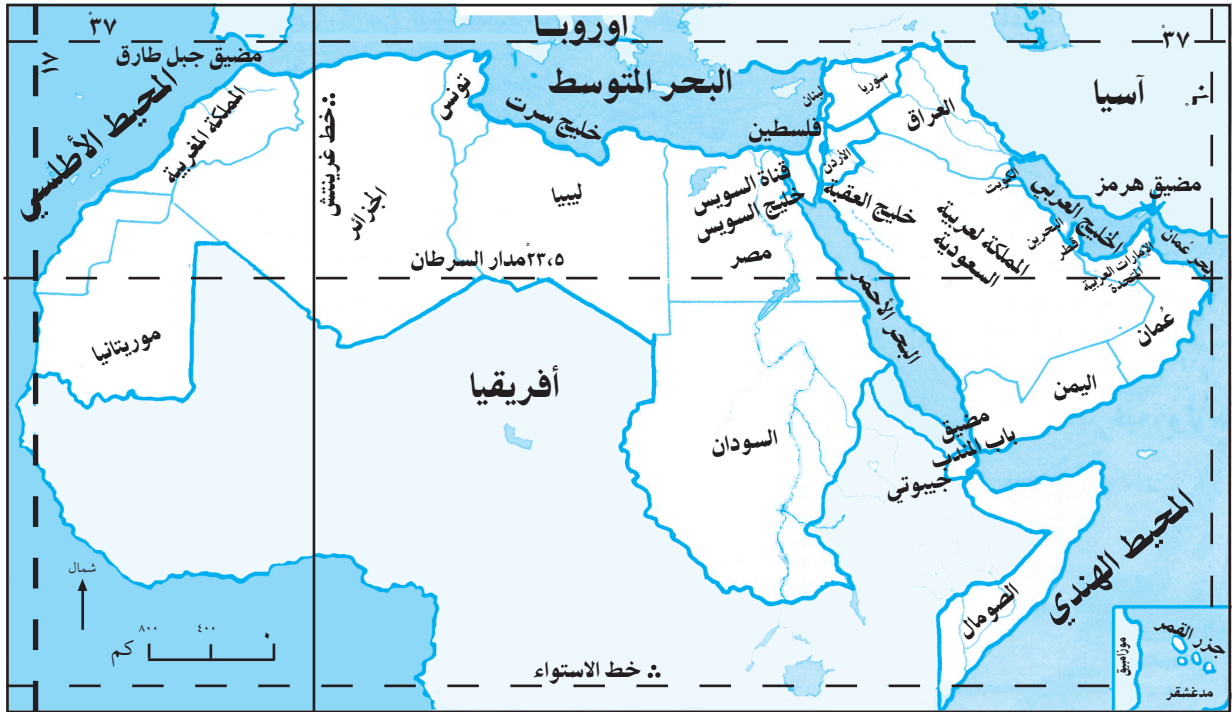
٣٧ْ
أوروبا
٣٧ْ
مضيق جبل طارق
١٧
البحر المتوسط
آسيا
٦٠
المحيط الأطلسي
المملكة المغربية
تونس
خط غرينتش
خليج سرت
لبنان
سوريا
العراق
فلسطين
الأردن
الجزائر
ليبيا
قناة السويس
خليج السويس
خليج العقبة
الكويت
الخليج العربي
مضيق هرمز
المملكة العربية السعودية
البحرين
قطر
خليج عمان
الإمارات العربية المتحدة
٢٣،٥ْ مدار السرطان
مصر
البحر الأحمر
عُمان
موريتانيا
أفريقيا
اليمن
السودان
مضيق باب المندب
جيبوتي
المحيط الهندي
شمال
٨٠٠
٤٠٠
٠
كم
الصومال
موزامبيق
جزر القمر
مدغشقر
خط الاستواء